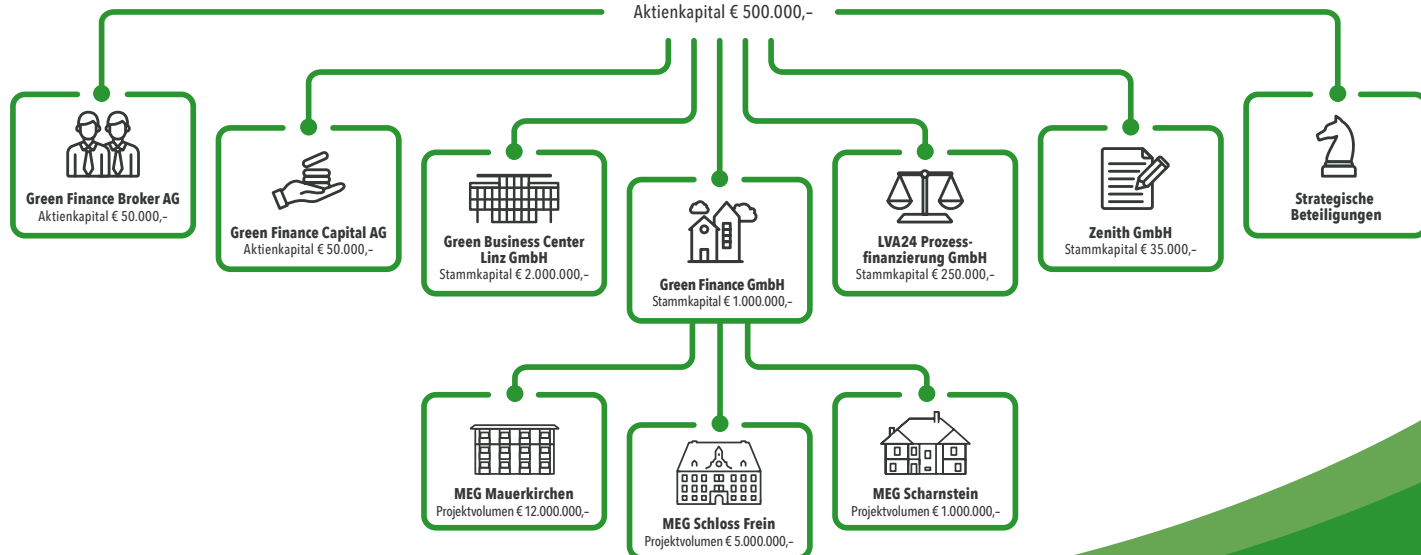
Aktienkapital € 500.000,–

Green Finance Broker AG
Aktienkapital € 50.000,–

Green Finance Capital AG
Aktienkapital € 50.000,–

Green Business Center Linz GmbH
Stammkapital € 2.000.000,–

Green Finance GmbH
Stammkapital € 1.000.000,–

LVA24 Prozessfinanzierung GmbH
Stammkapital € 250.000,–

Zenith GmbH
Stammkapital € 35.000,–

Strategische Beteiligungen

MEG Mauerkirchen
Projektvolumen € 12.000.000,–

MEG Schloss Frein
Projektvolumen € 5.000.000,–

MEG Scharnstein
Projektvolumen € 1.000.000,–